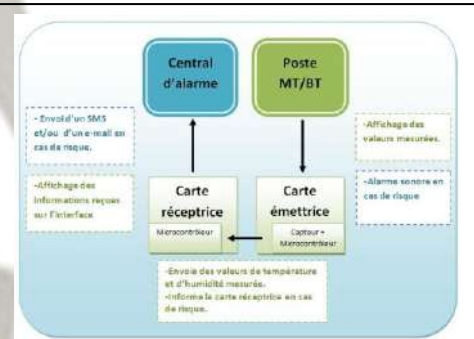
Central d'alarme

Poste MT/BT

- Envoid'un SMS et/ou d'un e-mail en cas de risque.

-Affichage des informations reçues sur l'interface

Carte réceptrice

Microcontrôleur

Carte émettrice

Capteur + Microcontrôleur

-Affichage des valeurs mesurées.

-Alarme sonore en cas de risque

-Envoie des valeurs de température et d'humidité mesurés.
-Informe la carte réceptrice en cas de risque.